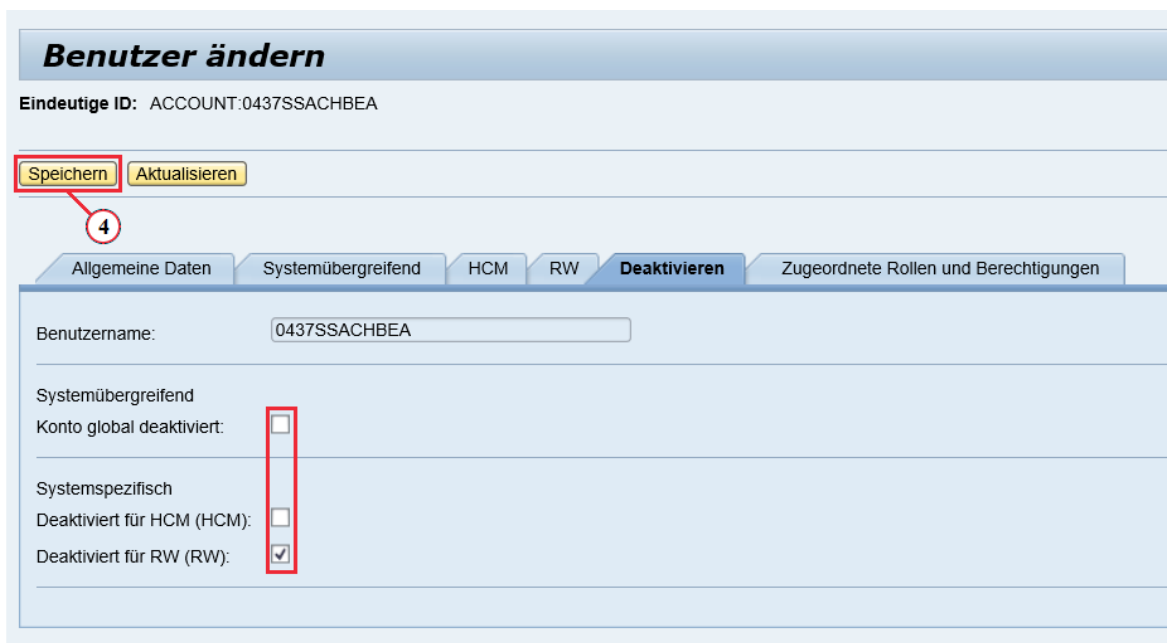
Benutzer ändern

Eindeutige ID: ACCOUNT:0437SSACHBEA

Speichern Aktualisieren

4

Allgemeine Daten | Systemübergreifend | HCM | RW | Deaktivieren | Zugeordnete Rollen und Berechtigungen

Benutzername: 0437SSACHBEA

Systemübergreifend
Konto global deaktiviert: ☐

Systemspezifisch
Deaktiviert für HCM (HCM): ☐
Deaktiviert für RW (RW): ☑